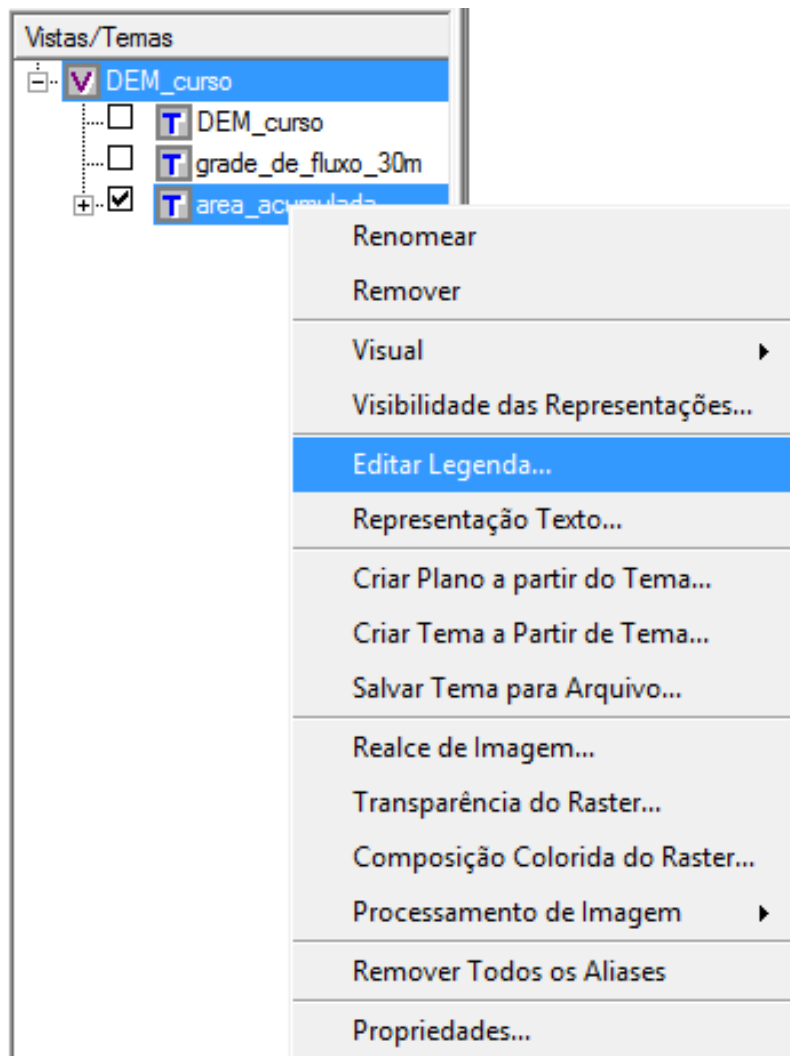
Vistas/Temas
V DEM_curso
T DEM_curso
T grade_de_fluxo_30m
T area_acumulada

Renomear
Remover
Visual
Visibilidade das Representações...
Editar Legenda...
Representação Texto...
Criar Plano a partir do Tema...
Criar Tema a Partir de Tema...
Salvar Tema para Arquivo...
Realce de Imagem...
Transparência do Raster...
Composição Colorida do Raster...
Processamento de Imagem
Remover Todos os Aliases
Propriedades...